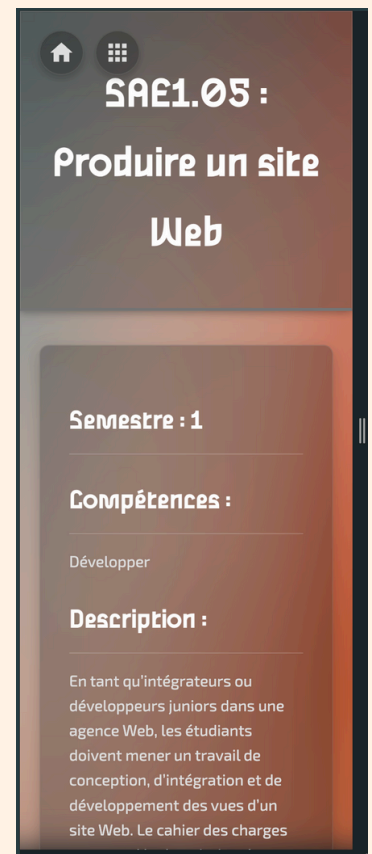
SAE1.05 : Produire un site Web

Semestre : 1

Compétences :

Développer

Description :

En tant qu'intégrateurs ou développeurs juniors dans une agence Web, les étudiants doivent mener un travail de conception, d'intégration et de développement des vues d'un site Web. Le cahier des charges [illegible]